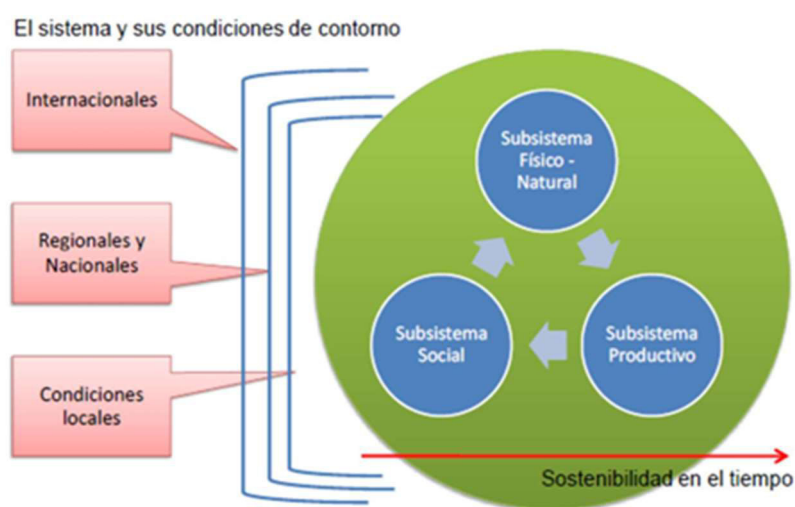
El sistema y sus condiciones de contorno

Internacionales

Regionales y Nacionales

Condiciones locales

Subsistema Físico - Natural

Subsistema Social

Subsistema Productivo

Sostenibilidad en el tiempo